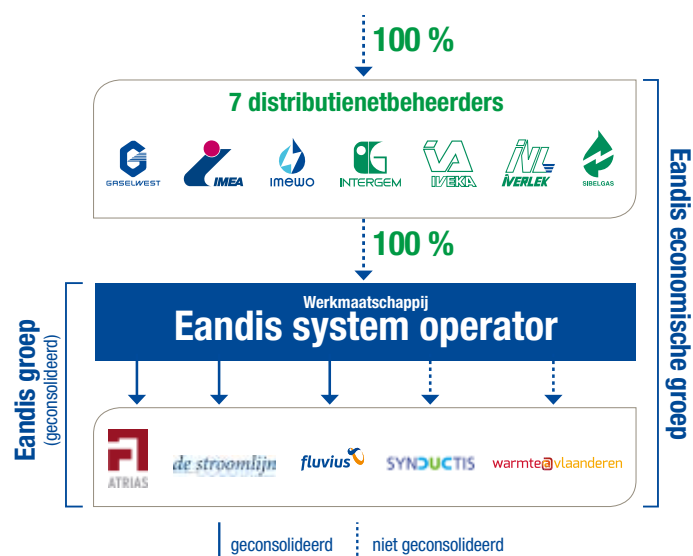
100 %

7 distributienetbeheerders

GASELWEST IMEA IMEWO INTERGEM IVEKA IVERLEK SIBELGAS

100 %

Werkmaatschappij
Eandis system operator

ATRIAS de stroomlijn fluvius SYNDUCTIS warmte@vlaanderen

Eandis groep
(geconsolideerd)

Eandis economische groep

geconsolideerd niet geconsolideerd